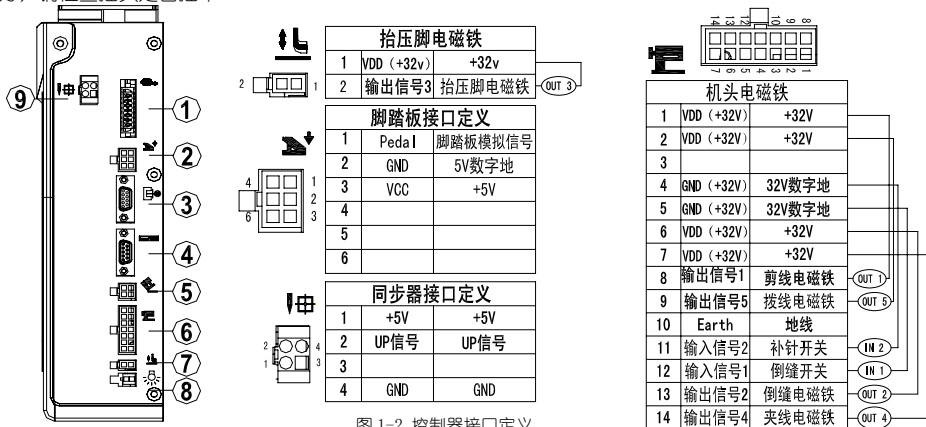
9
1
2
3
4
5
6
7
8

2 1

| 抬压脚电磁铁 | | |
|---|---|---|
| 1 | VDD (+32v) | +32v |
| 2 | 输出信号3 | 抬压脚电磁铁 |

OUT 3

4 1 2 6 3

| 脚踏板接口定义 | | |
|---|---|---|
| 1 | Pedal | 脚踏板模拟信号 |
| 2 | GND | 5V数字地 |
| 3 | VCC | +5V |
| 4 | | |
| 5 | | |
| 6 | | |

2 4 1 3

| 同步器接口定义 | | |
|---|---|---|
| 1 | +5V | +5V |
| 2 | UP信号 | UP信号 |
| 3 | | |
| 4 | GND | GND |

图 1-2 控制器接口定义

14 13 12 10 9 8
7 6 5 4 3 2 1

| 机头电磁铁 | | |
|---|---|---|
| 1 | VDD (+32V) | +32V |
| 2 | VDD (+32V) | +32V |
| 3 | | |
| 4 | GND (+32V) | 32V数字地 |
| 5 | GND (+32V) | 32V数字地 |
| 6 | VDD (+32V) | +32V |
| 7 | VDD (+32V) | +32V |
| 8 | 输出信号1 | 剪线电磁铁 |
| 9 | 输出信号5 | 拨线电磁铁 |
| 10 | Earth | 地线 |
| 11 | 输入信号2 | 补针开关 |
| 12 | 输入信号1 | 倒缝开关 |
| 13 | 输出信号2 | 倒缝电磁铁 |
| 14 | 输出信号4 | 夹线电磁铁 |

OUT 1
OUT 5
IN 2
IN 1
OUT 2
OUT 4